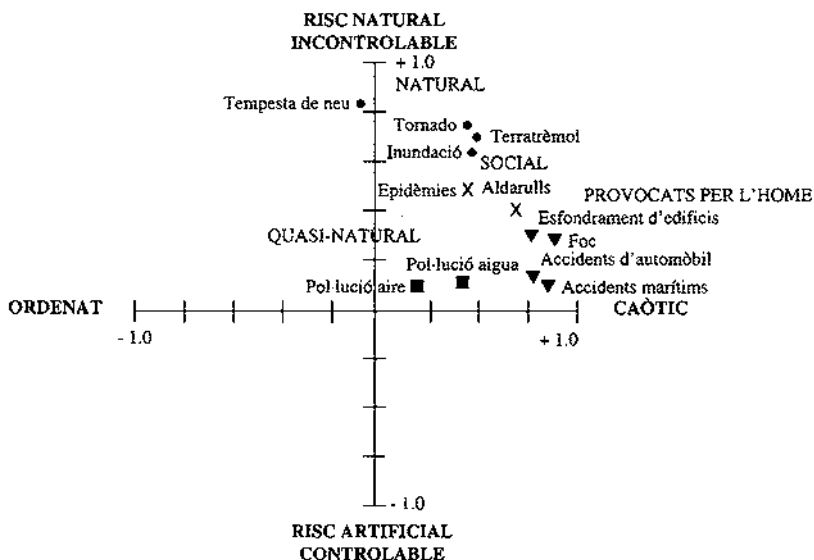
RISC NATURAL
INCONTROLABLE

+ 1.0
NATURAL

Tempesta de neu

Tornado

Terratrèmol

Inundació

SOCIAL

Epidèmies

Aldarulls

PROVOCATS PER L'HOME

Esfondrament d'edificis

Foc

QUASI-NATURAL

Pol·lució aigua

Accidents d'automòbil

Pol·lució aire

Accidents marítims

ORDENAT

CAÒTIC

- 1.0

+ 1.0

- 1.0

RISC ARTIFICIAL
CONTROLABLE